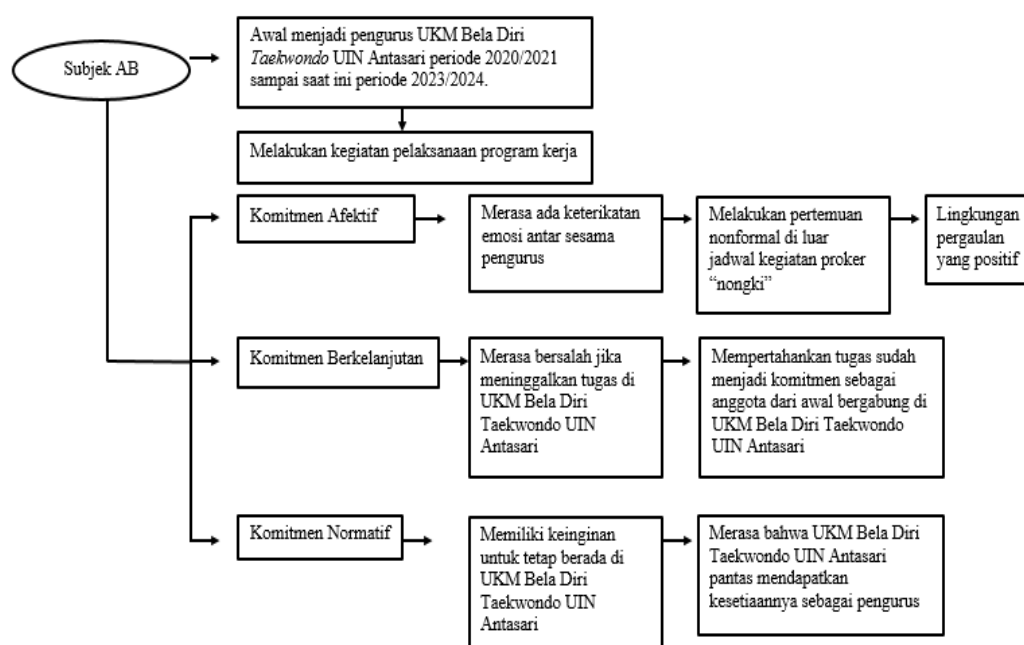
Subjek AB

Awal menjadi pengurus UKM Bela Diri *Taekwondo* UIN Antasari periode 2020/2021 sampai saat ini periode 2023/2024.

Melakukan kegiatan pelaksanaan program kerja

Komitmen Afektif

Merasa ada keterikatan emosi antar sesama pengurus

Melakukan pertemuan nonformal di luar jadwal kegiatan proker "nongki"

Lingkungan pergaulan yang positif

Komitmen Berkelanjutan

Merasa bersalah jika meninggalkan tugas di UKM Bela Diri Taekwondo UIN Antasari

Mempertahankan tugas sudah menjadi komitmen sebagai anggota dari awal bergabung di UKM Bela Diri Taekwondo UIN Antasari

Komitmen Normatif

Memiliki keinginan untuk tetap berada di UKM Bela Diri Taekwondo UIN Antasari

Merasa bahwa UKM Bela Diri Taekwondo UIN Antasari pantas mendapatkan kesetiaannya sebagai pengurus